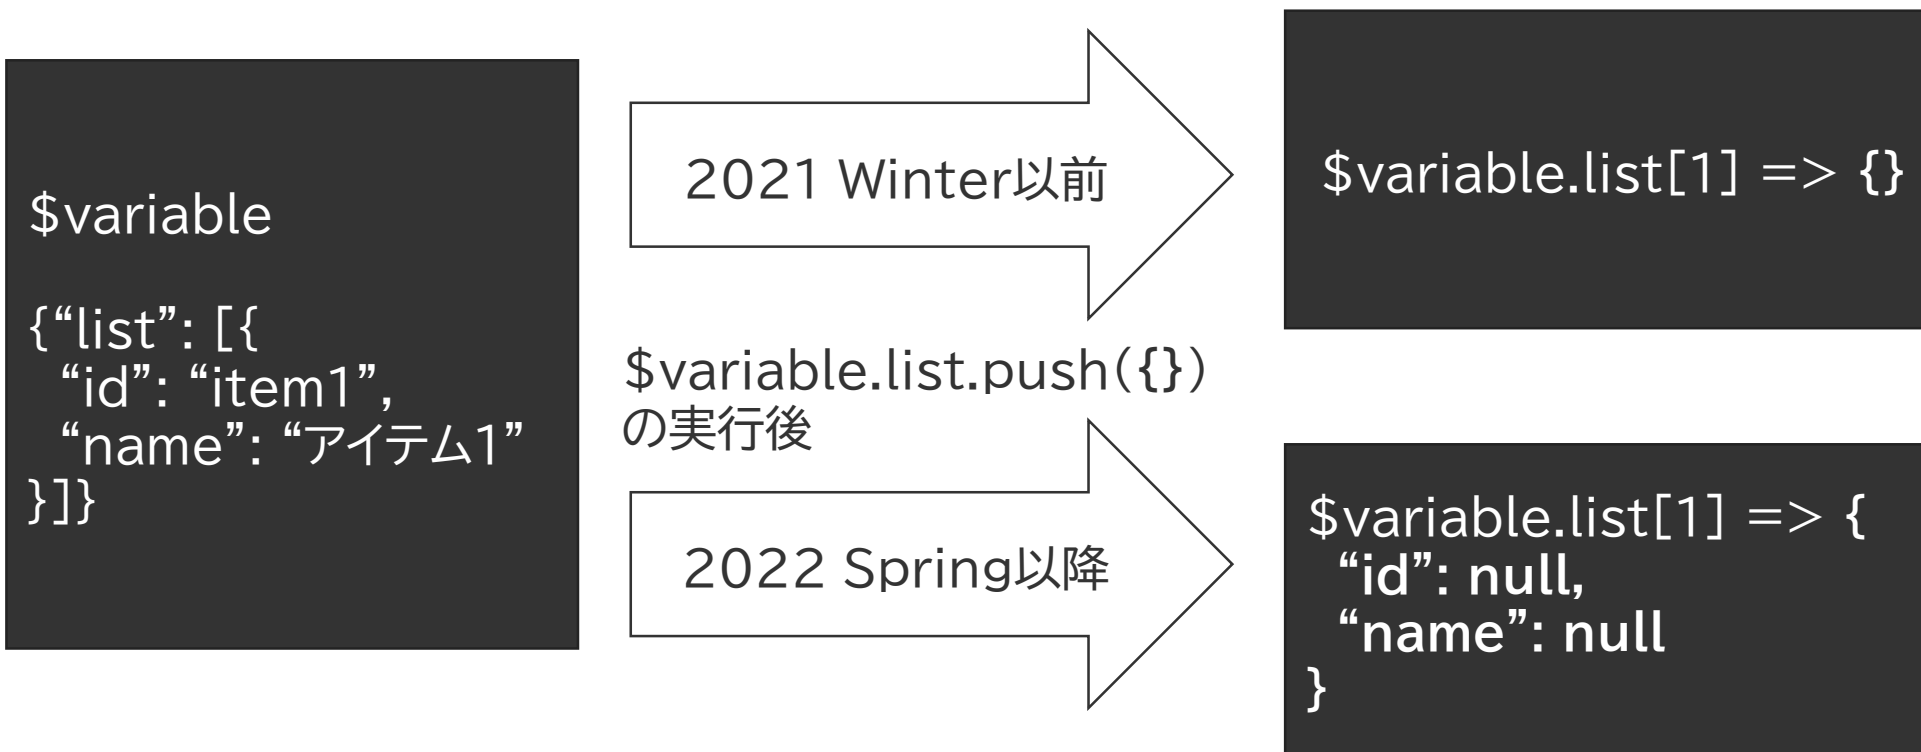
$variable

{“list”: [{
 “id”: “item1”,
 “name”: “アイテム1”
}]}

2021 Winter以前

$variable.list.push({})
の実行後

2022 Spring以降

$variable.list[1] => {}

$variable.list[1] => {
 “id”: null,
 “name”: null
}